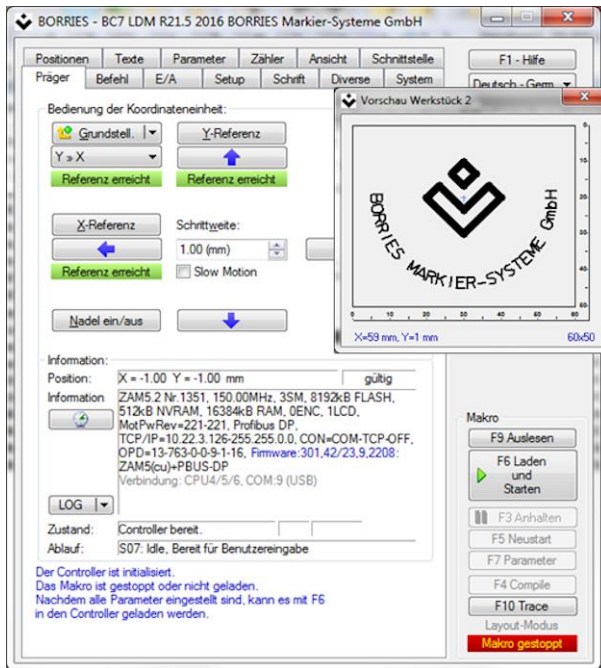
BORRIES - BC7 LDM R21.5 2016 BORRIES Markier-Systeme GmbH

Positionen | Texte | Parameter | Zähler | Ansicht | Schnittstelle
Präger | Befehl | E/A | Setup | Schrift | Diverse | System

F1 - Hilfe
Deutsch - Germ

Bedienung der Koordinateneinheit:
Grundstell.
Y » X
Referenz erreicht
Y-Referenz
Referenz erreicht
X-Referenz
Referenz erreicht
Schrittweite:
1.00 (mm)
Slow Motion
Nadel ein/aus

Vorschau Werkstück 2
BORRIES MARKIER-SYSTEME GmbH
10 20 30 40 50 60
10 20 30 40 50
X=59 mm, Y=1 mm
60x50

Information:
Position: X = -1.00 Y = -1.00 mm | gültig
Information ZAM5.2 Nr.1351, 150.00MHz, 3SM, 8192kB FLASH, 512kB NVRAM, 16384kB RAM, 0ENC, 1LCD, MotPwRev=221-221, Profibus DP, TCP/IP=10.22.3.126-255.255.0.0, CON=COM-TCP-OFF, OPD=13-763-0-0-9-1-16, Firmware:301,42/23,9,2208: ZAM5(cu)+PBUS-DP
Verbindung: CPU4/5/6, COM:9 (USB)
LOG
Zustand: Controller bereit.
Ablauf: S07: Idle, Bereit für Benutzereingabe

Makro
F9 Auslesen
F6 Laden und Starten
F3 Anhalten
F5 Neustart
F7 Parameter
F4 Compile
F10 Trace
Layout-Modus
Makro gestoppt

Der Controller ist initialisiert.
Das Makro ist gestoppt oder nicht geladen.
Nachdem alle Parameter eingestellt sind, kann es mit F6 in den Controller geladen werden.